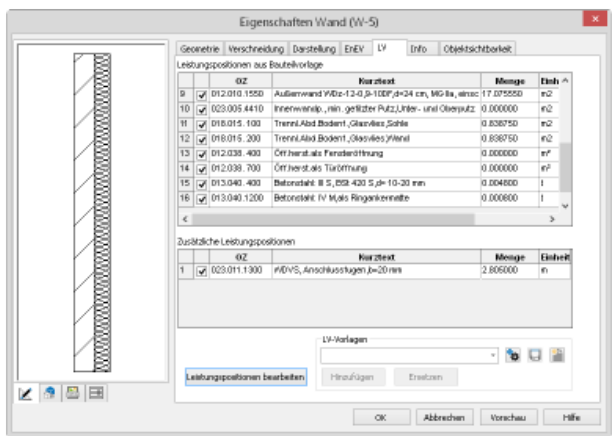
Eigenschaften Wand (W-5)

Geometrie | Verschneidung | Darstellung | EnEV | LV | Info | Objektsichtbarkeit

Leistungspositionen aus Bauteilvorlage

| | | OZ | Kurztext | Menge | Einh |
|---|---|---|---|---|---|
| 9 | ☑ | 012.010.1550 | Außenwand WDz-12-0,9-10DF,d=24 cm, MG-IIa, einsc | 17.075550 | m2 |
| 10 | ☑ | 023.005.4410 | Innenwandp., min. gefüllter Putz,Unter- und Oberputz | 0.000000 | m2 |
| 11 | ☑ | 018.015.100 | Trennl.Abd.Boden1,Glasvlies,Sohle | 0.838750 | m2 |
| 12 | ☑ | 018.015.200 | Trennl.Abd.Boden1,Glasvlies,Wand | 0.838750 | m2 |
| 13 | ☑ | 012.038.400 | Öff.herst.als Fensteröffnung | 0.000000 | m² |
| 14 | ☑ | 012.038.700 | Öff.herst.als Türöffnung | 0.000000 | m² |
| 15 | ☑ | 013.040.400 | Betonstahl: III S, BSt 420 S,d= 10-20 mm | 0.004800 | t |
| 16 | ☑ | 013.040.1200 | Betonstahl: IV M,als Ringankermatte | 0.000800 | t |

Zusätzliche Leistungspositionen

| | | OZ | Kurztext | Menge | Einheit |
|---|---|---|---|---|---|
| 1 | ☑ | 023.011.1300 | WDVS, Anschlussfugen,b=20 mm | 2.805000 | m |

LV-Vorlagen

Leistungspositionen bearbeiten

Hinzufügen

Ersetzen

OK

Abbrechen

Vorschau

Hilfe